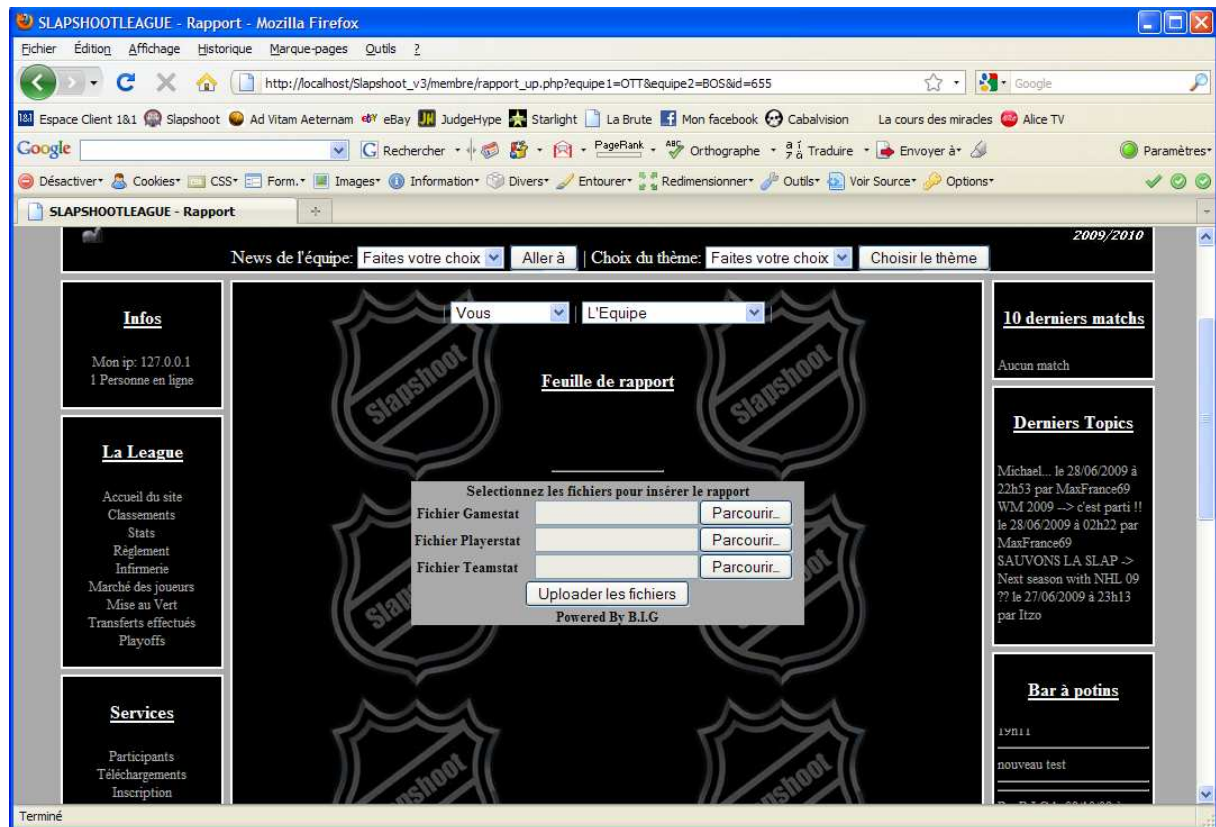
SLAPSHOOTLEAGUE - Rapport - Mozilla Firefox

Fichier Édition Affichage Historique Marque-pages Outils ?

http://localhost/Slapshoot_v3/membre/rapport_up.php?equipe1=OTT&equipe2=BOS&id=655

Google

Espace Client 1&1 Slapshoot Ad Vitam Aeternam eBay JudgeHype Starlight La Brute Mon facebook Cabalvision La cours des miracles Alice TV

Google Rechercher PageRank Orthographe Traduire Envoyer à Paramètres

Désactiver Cookies CSS Form. Images Information Divers Entourer Redimensionner Outils Voir Source Options

SLAPSHOOTLEAGUE - Rapport

2009/2010

News de l'équipe: Faites votre choix Aller à | Choix du thème: Faites votre choix Choisir le thème

Infos

Mon ip: 127.0.0.1
1 Personne en ligne

La League

Accueil du site
Classements
Stats
Règlement
Infirmerie
Marché des joueurs
Mise au Vert
Transferts effectués
Playoffs

Services

Participants
Téléchargements
Inscription

Vous L'Equipe

Feuille de rapport

Selectionnez les fichiers pour insérer le rapport

Fichier Gamestat Parcourir...
Fichier Playerstat Parcourir...
Fichier Teamstat Parcourir...
Uploader les fichiers
Powered By B.I.G

10 derniers matchs

Aucun match

Derniers Topics

Michael... le 28/06/2009 à 22h53 par MaxFrance69
WM 2009 --> c'est parti !! le 28/06/2009 à 02h22 par MaxFrance69
SAUVONS LA SLAP -> Next season with NHL 09 ?? le 27/06/2009 à 23h13 par Itzo

Bar à potins

19h11

nouveau test

Terminé